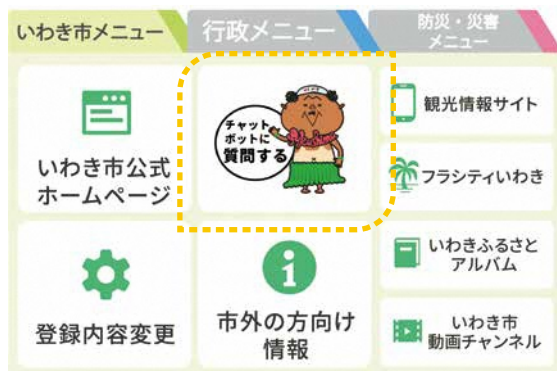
いわき市メニュー
行政メニュー
防災・災害メニュー

いわき市公式ホームページ

チャットボットに質問する

観光情報サイト

フラシティいわき

登録内容変更

市外の方向け情報

いわきふるさとアルバム

いわき市動画チャンネル